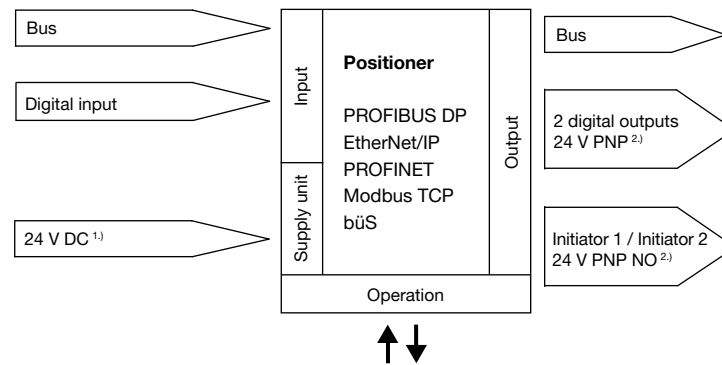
Bus

Digital input

24 V DC $^{1.)}$

Input

Supply unit

Positioner

PROFIBUS DP
EtherNet/IP
PROFINET
Modbus TCP
büS

Output

Operation

Bus

2 digital outputs
24 V PNP $^{2.)}$

Initiator 1 / Initiator 2
24 V PNP NO $^{2.)}$